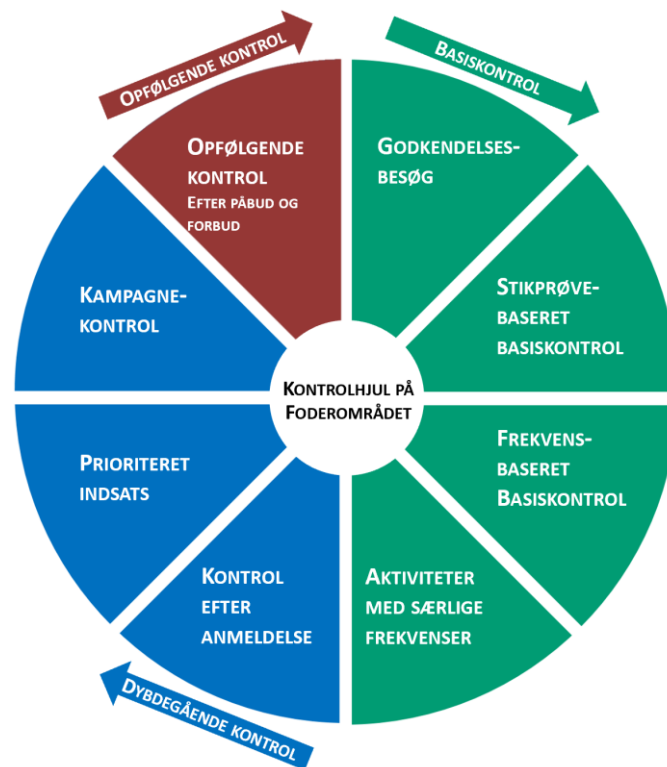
Opfølgende kontrol

Basiskontrol

Opfølgende kontrol
Efter påbud og forbud

Godkendelses-besøg

Kampagne-kontrol

Stikprøve-baseret basiskontrol

Kontrolhjul på Foderområdet

Prioriteret indsats

Frekvens-baseret Basiskontrol

Kontrol efter anmeldelse

Aktiviteter med særlige frekvenser

Dybdegående kontrol